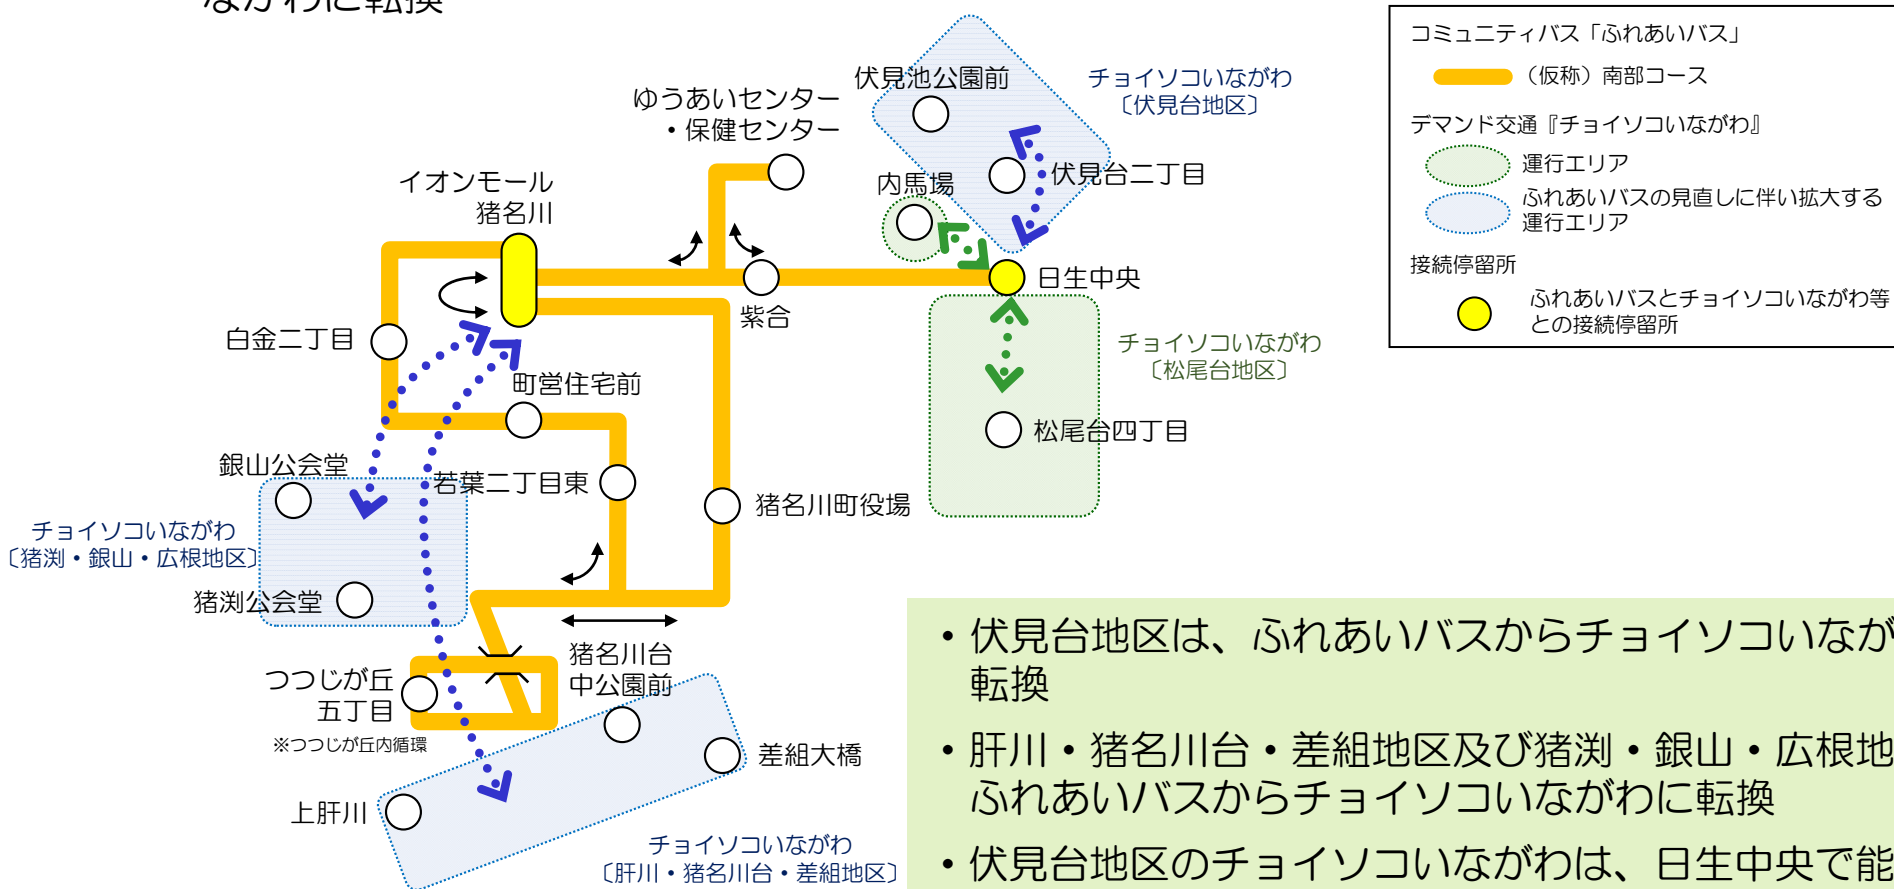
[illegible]ながわに転換

コミュニティバス「ふれあいバス」
（仮称）南部コース
デマンド交通『チョイソコいながわ』
運行エリア
ふれあいバスの見直しに伴い拡大する運行エリア
接続停留所
ふれあいバスとチョイソコいながわ等との接続停留所

伏見池公園前
チョイソコいながわ〔伏見台地区〕
ゆうあいセンター・保健センター
伏見台二丁目
内馬場
イオンモール猪名川
日生中央
紫合
白金二丁目
チョイソコいながわ〔松尾台地区〕
町営住宅前
松尾台四丁目
銀山公会堂
若葉二丁目東
猪名川町役場
チョイソコいながわ〔猪渕・銀山・広根地区〕
猪渕公会堂
猪名川台中公園前
つつじが丘五丁目
※つつじが丘内循環
差組大橋
上肝川
チョイソコいながわ〔肝川・猪名川台・差組地区〕

• 伏見台地区は、ふれあいバスからチョイソコいなが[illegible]転換
• 肝川・猪名川台・差組地区及び猪渕・銀山・広根地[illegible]ふれあいバスからチョイソコいながわに転換
• 伏見台地区のチョイソコいながわは、日生中央で能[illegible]